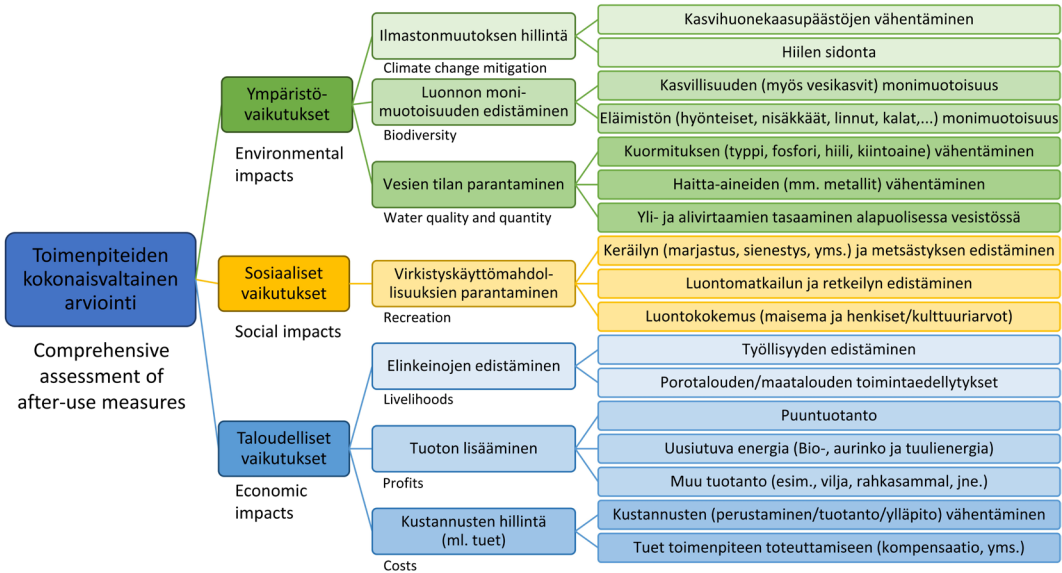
Toimenpiteiden kokonaisvaltainen arviointi

Comprehensive assessment of after-use measures

Ympäristövaikutukset

Environmental impacts

Ilmastonmuutoksen hillintä

Climate change mitigation

Kasvihuonekaasupäästöjen vähentäminen

Hiilen sidonta

Luonnon monimuotoisuuden edistäminen

Biodiversity

Kasvillisuuden (myös vesikasvit) monimuotoisuus

Eläimistön (hyönteiset, nisäkkäät, linnut, kalat,...) monimuotoisuus

Vesien tilan parantaminen

Water quality and quantity

Kuormituksen (typpi, fosfori, hiili, kiintoaine) vähentäminen

Haitta-aineiden (mm. metallit) vähentäminen

Yli- ja alivirtaamien tasaaminen alapuolisessa vesistössä

Sosiaaliset vaikutukset

Social impacts

Virkistyskäyttömahdollisuuksien parantaminen

Recreation

Keräilyn (marjastus, sienestys, yms.) ja metsästyksen edistäminen

Luontomatkailun ja retkeilyn edistäminen

Luontokokemus (maisema ja henkiset/kulttuuriarvot)

Taloudelliset vaikutukset

Economic impacts

Elinkeinojen edistäminen

Livelihoods

Työllisyyden edistäminen

Porotalouden/maatalouden toimintaedellytykset

Tuoton lisääminen

Profits

Puuntuotanto

Uusiutuva energia (Bio-, aurinko ja tuulienergia)

Muu tuotanto (esim., vilja, rahkasammal, jne.)

Kustannusten hillintä (ml. tuet)

Costs

Kustannusten (perustaminen/tuotanto/ylläpito) vähentäminen

Tuet toimenpiteen toteuttamiseen (kompensaatio, yms.)